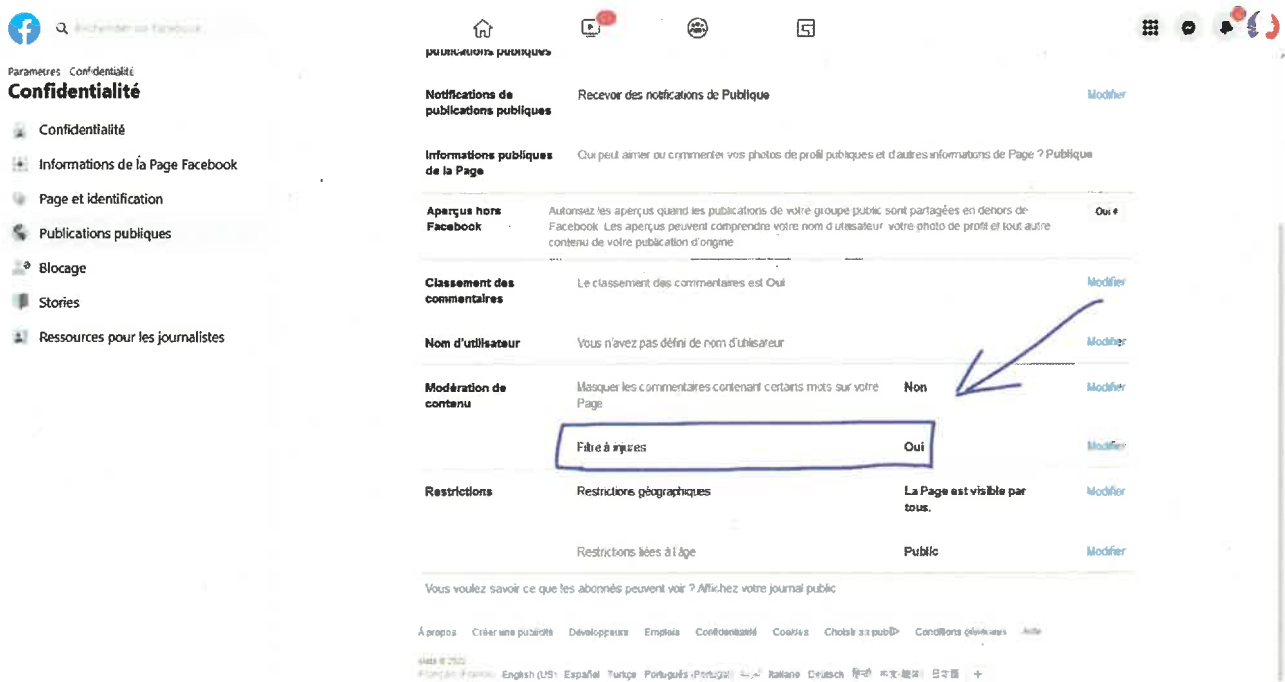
Rechercher sur Facebook

publications publiques

Paramètres · Confidentialité
Confidentialité

Confidentialité
Informations de la Page Facebook
Page et identification
Publications publiques
Blocage
Stories
Ressources pour les journalistes

| | | | |
|---|---|---|---|
| Notifications de publications publiques | Recevoir des notifications de Publique | | Modifier |
| Informations publiques de la Page | Qui peut aimer ou commenter vos photos de profil publiques et d'autres informations de Page ? Publique | | |
| Aperçus hors Facebook | Autorisez les aperçus quand les publications de votre groupe public sont partagées en dehors de Facebook. Les aperçus peuvent comprendre votre nom d'utilisateur, votre photo de profil et tout autre contenu de votre publication d'origine | | Oui |
| Classement des commentaires | Le classement des commentaires est Oui | | Modifier |
| Nom d'utilisateur | Vous n'avez pas défini de nom d'utilisateur | | Modifier |
| Modération de contenu | Masquer les commentaires contenant certains mots sur votre Page | Non | Modifier |
| | Filtre à injures | Oui | Modifier |
| Restrictions | Restrictions géographiques | La Page est visible par tous. | Modifier |
| | Restrictions liées à l'âge | Public | Modifier |

Vous voulez savoir ce que les abonnés peuvent voir ? Affichez votre journal public

À propos · Créer une publicité · Développeurs · Emplois · Confidentialité · Cookies · Choisir sa pub · Conditions générales · Aide

Meta © 2022
Français (France) · English (US) · Español · Türkçe · Português (Portugal) · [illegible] · Italiano · Deutsch · हिन्दी · 中文(简体) · 日本語 · +